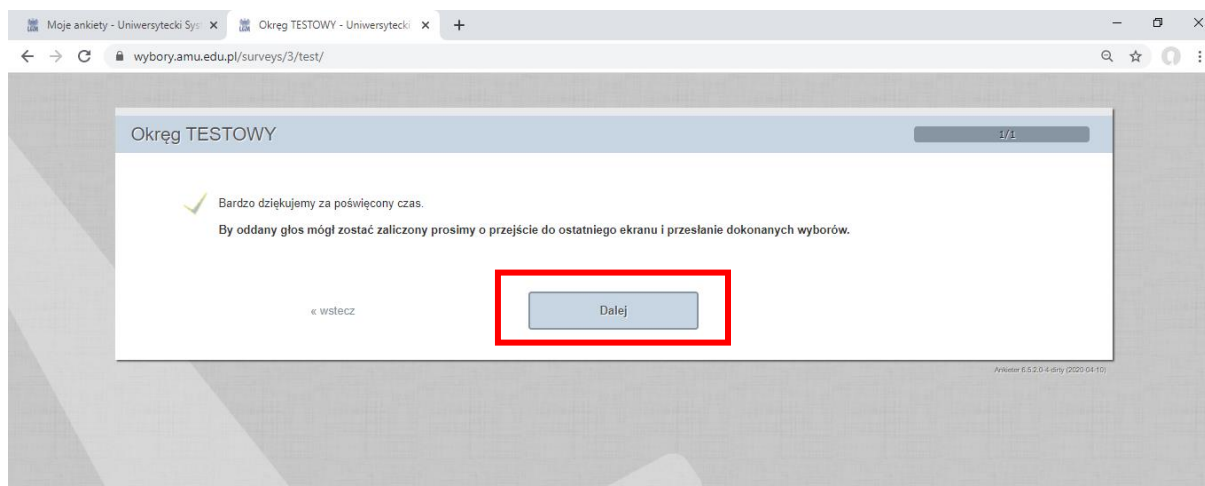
Moje ankiety - Uniwersytecki Sys ×
Okręg TESTOWY - Uniwersytecki ×
+

wybory.amu.edu.pl/surveys/3/test/

Okręg TESTOWY

1/1

Bardzo dziękujemy za poświęcony czas.

By oddany głos mógł zostać zaliczony prosimy o przejście do ostatniego ekranu i przesłanie dokonanych wyborów.

« wstecz

Dalej

Ankieter 6.5.2.0-4-dirty (2020-04-10)